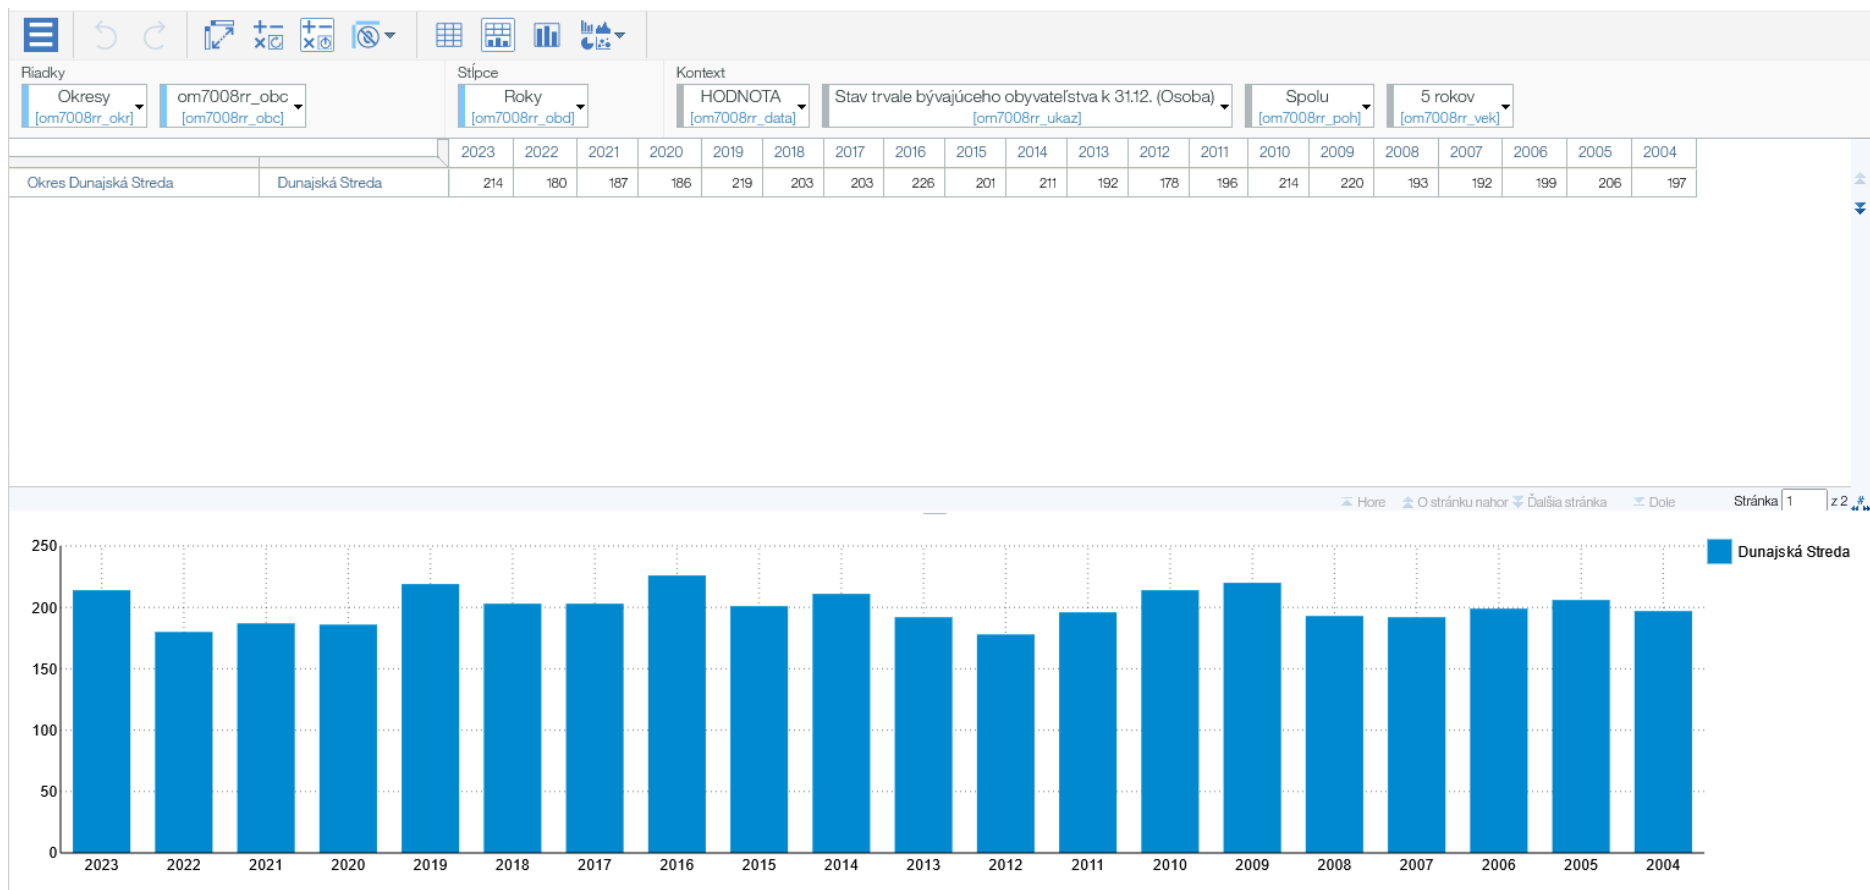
Riadky
Okresy [om7008rr_okr]
om7008rr_obc [om7008rr_obc]
Stĺpce
Roky [om7008rr_obd]
Kontext
HODNOTA [om7008rr_data]
Stav trvale bývajúceho obyvateľstva k 31.12. (Osoba) [om7008rr_ukaz]
Spolu [om7008rr_poh]
5 rokov [om7008rr_vek]

| | | 2023 | 2022 | 2021 | 2020 | 2019 | 2018 | 2017 | 2016 | 2015 | 2014 | 2013 | 2012 | 2011 | 2010 | 2009 | 2008 | 2007 | 2006 | 2005 | 2004 |
|---|---|---|---|---|---|---|---|---|---|---|---|---|---|---|---|---|---|---|---|---|---|
| Okres Dunajská Streda | Dunajská Streda | 214 | 180 | 187 | 186 | 219 | 203 | 203 | 226 | 201 | 211 | 192 | 178 | 196 | 214 | 220 | 193 | 192 | 199 | 206 | 197 |

Hore O stránku nahor Ďalšia stránka Dole Stránka 1 z 2

250
200
150
100
50
0
2023 2022 2021 2020 2019 2018 2017 2016 2015 2014 2013 2012 2011 2010 2009 2008 2007 2006 2005 2004
Dunajská Streda